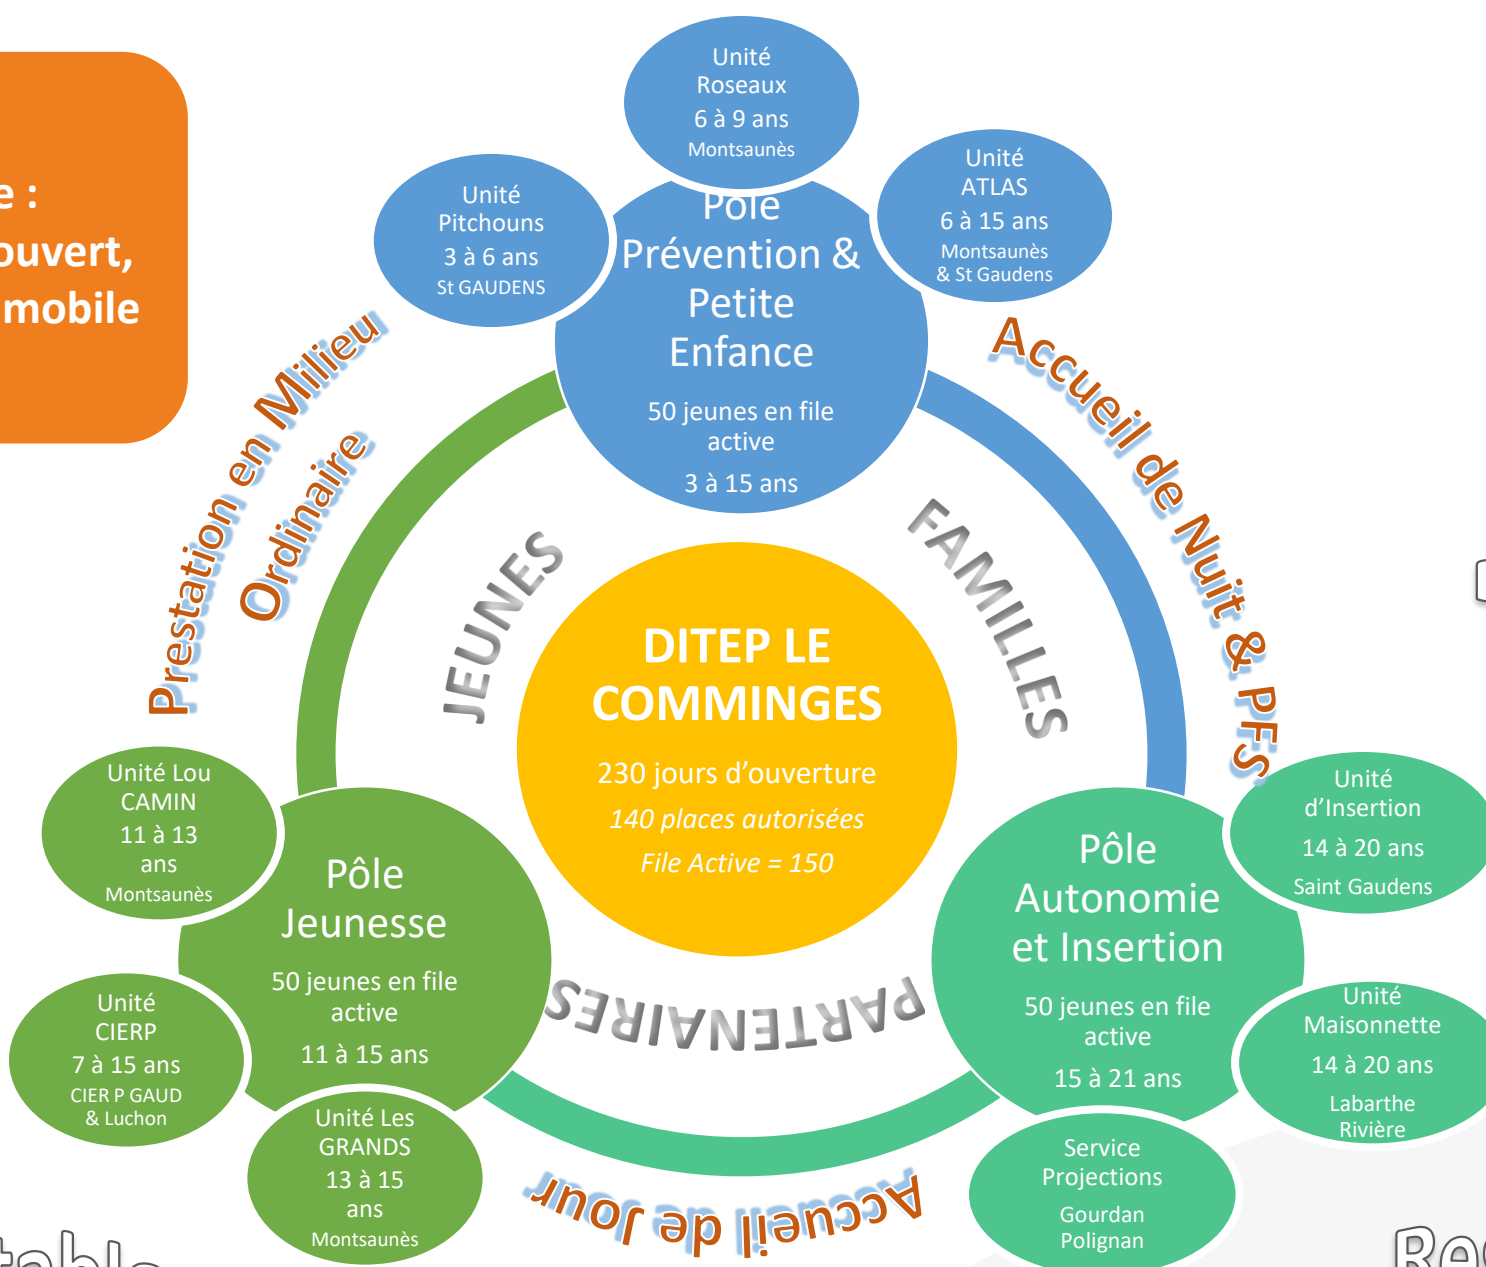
e :
ouvert,
mobile

Unité
Roseaux
6 à 9 ans
Montsaunès

Unité
Pitchouns
3 à 6 ans
St GAUDENS

Pôle
Prévention &
Petite
Enfance
50 jeunes en file active
3 à 15 ans

Unité
ATLAS
6 à 15 ans
Montsaunès
& St Gaudens

Prestation en Milieu Ordinaire

Accueil de Nuit & PFS

JEUNES

FAMILLES

DITEP LE COMMINGES
230 jours d'ouverture
140 places autorisées
File Active = 150

PARTENAIRES

Unité Lou
CAMIN
11 à 13
ans
Montsaunès

Pôle
Jeunesse
50 jeunes en file active
11 à 15 ans

Unité
CIERP
7 à 15 ans
CIER P GAUD
& Luchon

Unité Les
GRANDS
13 à 15
ans
Montsaunès

Accueil de Jour

Unité
d'Insertion
14 à 20 ans
Saint Gaudens

Pôle
Autonomie
et Insertion
50 jeunes en file active
15 à 21 ans

Unité
Maisonnette
14 à 20 ans
Labarthe
Rivière

Service
Projections
Gourdan
Polignan

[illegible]table

Re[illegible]